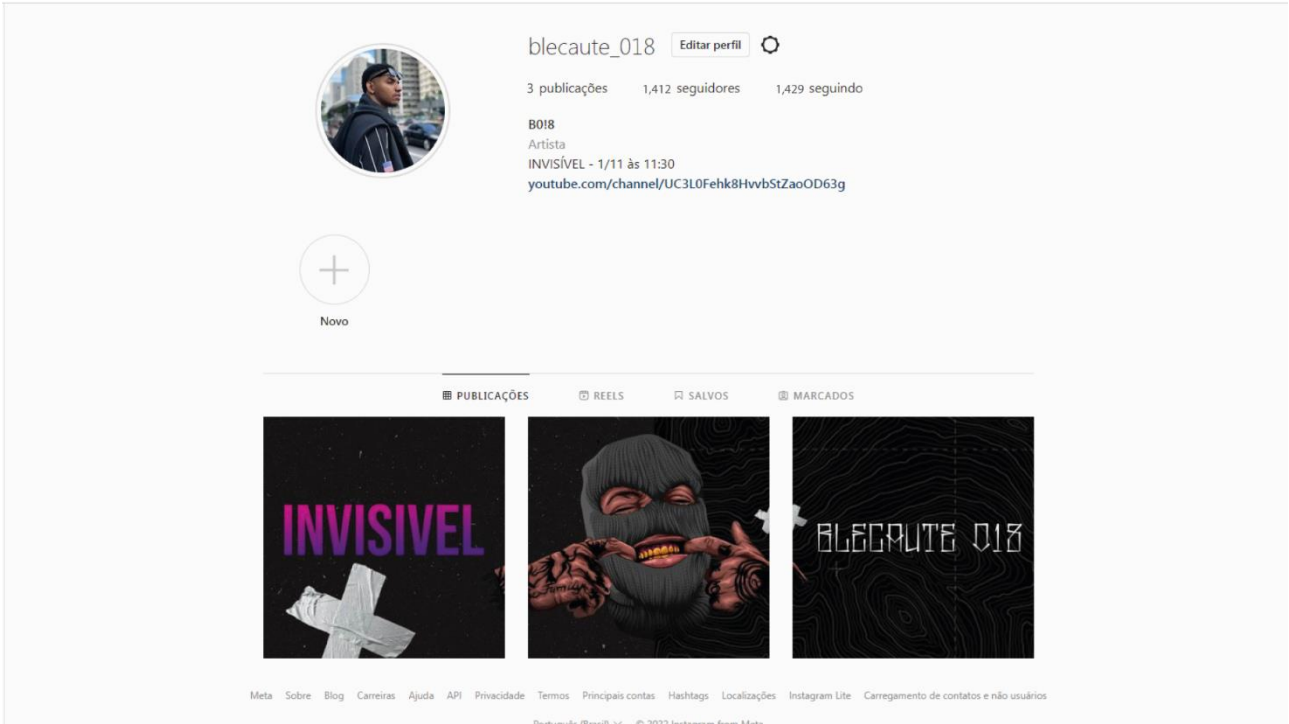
blecaute_018 Editar perfil

3 publicações 1,412 seguidores 1,429 seguindo

B0!8
Artista
INVISÍVEL - 1/11 às 11:30
youtube.com/channel/UC3L0Fehk8HvvbStZaoOD63g

Novo

PUBLICAÇÕES REELS SALVOS MARCADOS

INVISIVEL

BLECAUTE 018

Meta Sobre Blog Carreiras Ajuda API Privacidade Termos Principais contas Hashtags Localizações Instagram Lite Carregamento de contatos e não usuários

Português (Brasil) © 2022 Instagram from Meta